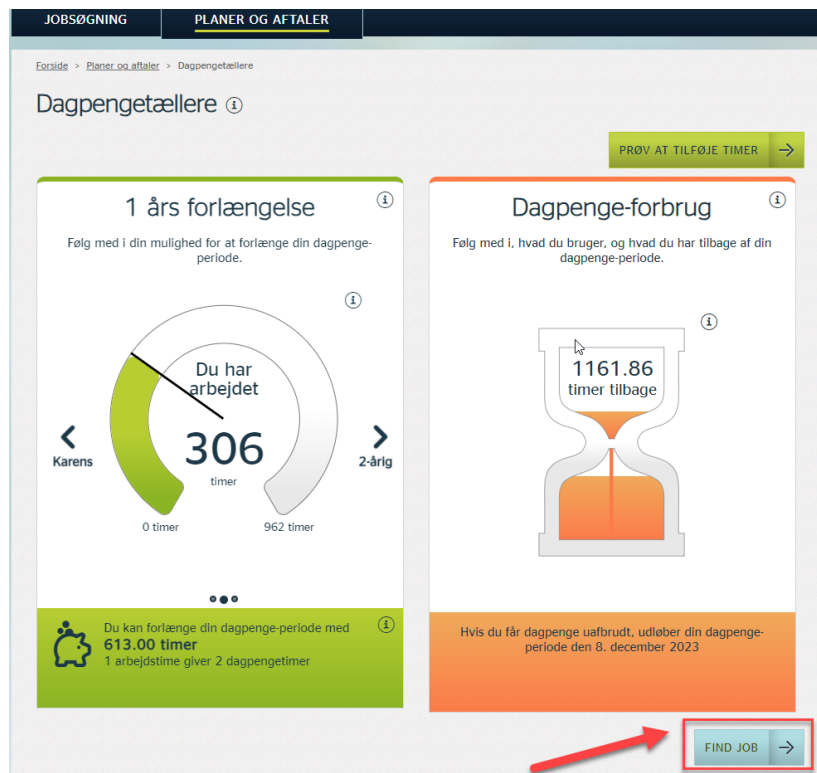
JOBSØGNING PLANER OG AFTALER

Forside > Planer og aftaler > Dagpengetællere

Dagpengetællere ℹ

PRØV AT TILFØJE TIMER →

1 års forlængelse ℹ

Følg med i din mulighed for at forlænge din dagpenge-periode.

ℹ

Du har arbejdet
306
timer

Karens 2-årig

0 timer 962 timer

Du kan forlænge din dagpenge-periode med
613.00 timer
1 arbejdstime giver 2 dagpengetimer

ℹ

Dagpenge-forbrug ℹ

Følg med i, hvad du bruger, og hvad du har tilbage af din dagpenge-periode.

ℹ

1161.86
timer tilbage

Hvis du får dagpenge uafbrudt, udløber din dagpenge-periode den 8. december 2023

FIND JOB →